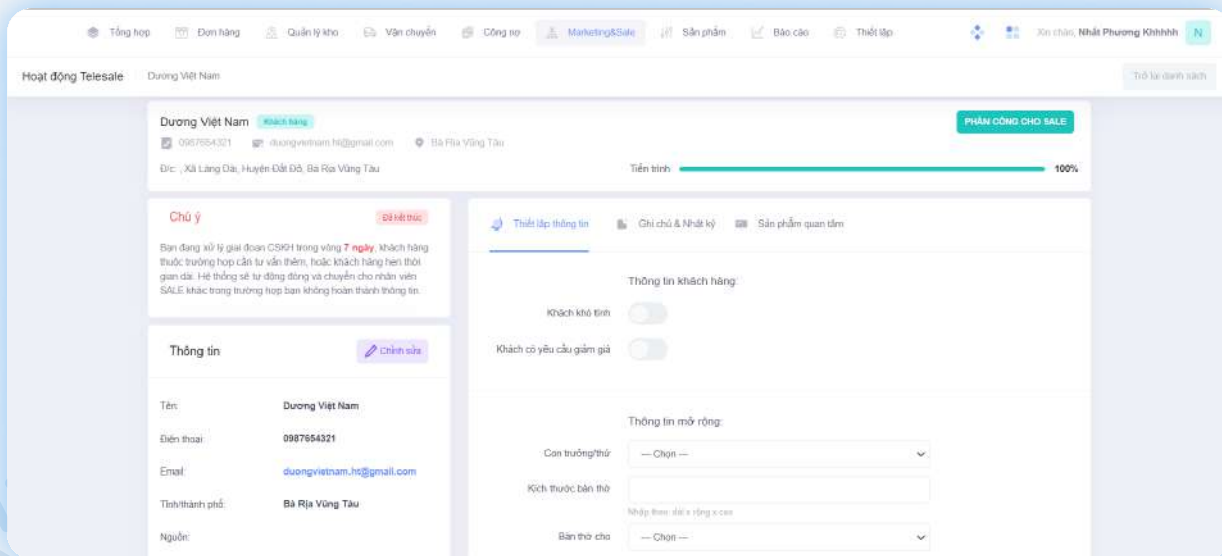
Tổng hợp Đơn hàng Quản lý kho Vận chuyển Công nợ Marketing&Sale Sản phẩm Báo cáo Thiết lập Xin chào, Nhất Phương Khhhhh N

Hoạt động Telesale Dương Việt Nam Trở lại danh sách

Dương Việt Nam Khách hàng
0987654321 duongvietnam.ht@gmail.com Bà Rịa Vũng Tàu
Đ/c: , Xã Láng Dài, Huyện Đất Đỏ, Bà Rịa Vũng Tàu

PHÂN CÔNG CHO SALE

Tiến trình 100%

Chú ý Đã kết thúc

Bạn đang xử lý giai đoạn CSKH trong vòng 7 ngày, khách hàng thuộc trường hợp cần tư vấn thêm, hoặc khách hàng hẹn thời gian dài. Hệ thống sẽ tự động đóng và chuyển cho nhân viên SALE khác trong trường hợp bạn không hoàn thành thông tin.

Thông tin Chỉnh sửa

| | |
|---|---|
| Tên: | Dương Việt Nam |
| Điện thoại: | 0987654321 |
| Email: | duongvietnam.ht@gmail.com |
| Tỉnh/thành phố: | Bà Rịa Vũng Tàu |
| Nguồn: | |

Thiết lập thông tin Ghi chú & Nhật ký Sản phẩm quan tâm

Thông tin khách hàng:

Khách khó tính

Khách có yêu cầu giảm giá

Thông tin mở rộng:

Con trưởng/thứ — Chọn —

Kích thước bàn thờ
Nhập theo: dài x rộng x cao

Bàn thờ cho — Chọn —